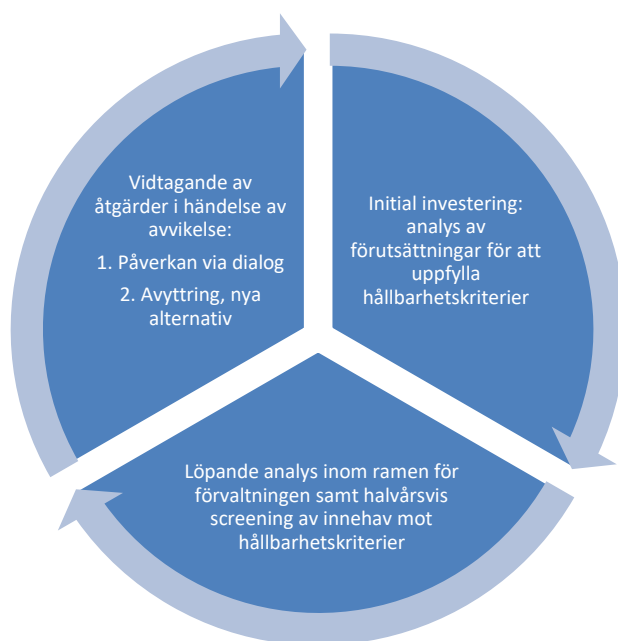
Vidtagande av åtgärder i händelse av avvikelse:

1. Påverkan via dialog

2. Avyttring, nya alternativ

Initial investering: analys av förutsättningar för att uppfylla hållbarhetskriterier

Löpande analys inom ramen för förvaltningen samt halvårsvis screening av innehav mot hållbarhetskriterier